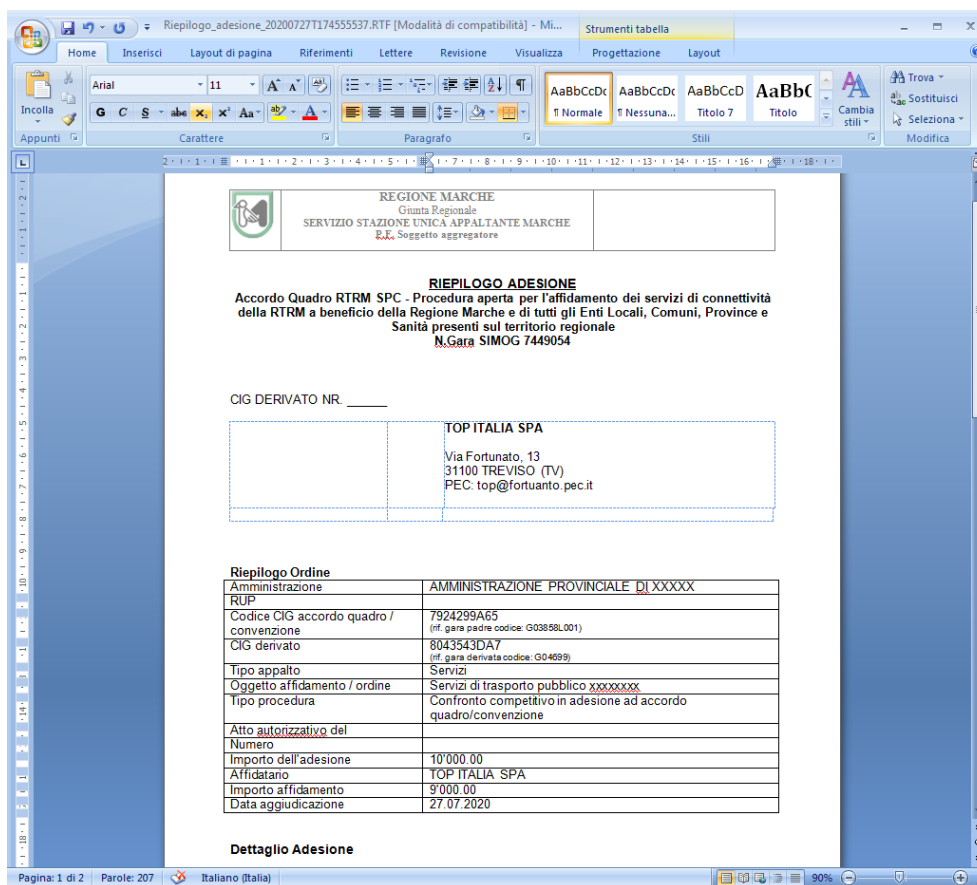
Riepilogo_adesione_20200727T174555537.RTF [Modalità di compatibilità] - Mi... Strumenti tabella

Home Inserisci Layout di pagina Riferimenti Lettere Revisione Visualizza Progettazione Layout

Incolla Arial 11 G C S abe $x_2$ $x^2$ Aa AaBbCcDc ¶ Normale AaBbCcDc ¶ Nessuna... AaBbCcD Titolo 7 AaBbC Titolo Cambia stili Trova Sostituisci Seleziona

Appunti Carattere Paragrafo Stili Modifica

REGIONE MARCHE
Giunta Regionale
SERVIZIO STAZIONE UNICA APPALTANTE MARCHE
P.F. Soggetto aggregatore

RIEPILOGO ADESIONE
Accordo Quadro RTRM SPC - Procedura aperta per l'affidamento dei servizi di connettività della RTRM a beneficio della Regione Marche e di tutti gli Enti Locali, Comuni, Province e Sanità presenti sul territorio regionale
N.Gara SIMOG 7449054

CIG DERIVATO NR. ______

TOP ITALIA SPA

Via Fortunato, 13
31100 TREVISO (TV)
PEC: top@fortuanto.pec.it

Riepilogo Ordine

| | |
|---|---|
| Amministrazione | AMMINISTRAZIONE PROVINCIALE DI XXXXX |
| RUP | |
| Codice CIG accordo quadro / convenzione | 7924299A65 (rif. gara padre codice: G03858L001) |
| CIG derivato | 8043543DA7 (rif. gara derivata codice: G04699) |
| Tipo appalto | Servizi |
| Oggetto affidamento / ordine | Servizi di trasporto pubblico xxxxxxxx |
| Tipo procedura | Confronto competitivo in adesione ad accordo quadro/convenzione |
| Atto autorizzativo del | |
| Numero | |
| Importo dell'adesione | 10'000.00 |
| Affidatario | TOP ITALIA SPA |
| Importo affidamento | 9'000.00 |
| Data aggiudicazione | 27.07.2020 |

Dettaglio Adesione

Pagina: 1 di 2 Parole: 207 Italiano (Italia) 90%